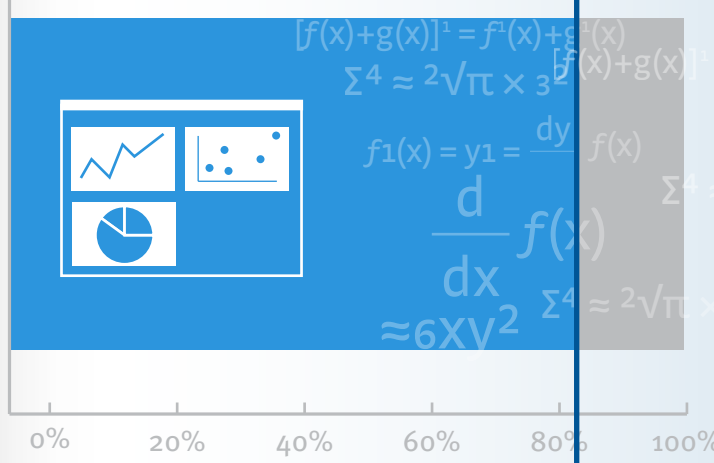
$[f(x)+g(x)]^1 = f^1(x)+g^1(x)$

$[f(x)+g(x)]^1$

$\Sigma^4 \approx {}^2\sqrt{\pi} \times 3^2$

$f1(x) = y1 = \frac{dy}{} f(x)$

$\Sigma^4$

$\frac{d}{dx} f(x)$

$\Sigma^4 \approx {}^2\sqrt{\pi} \times$

$\approx 6xy^2$

0%
20%
40%
60%
80%
100%